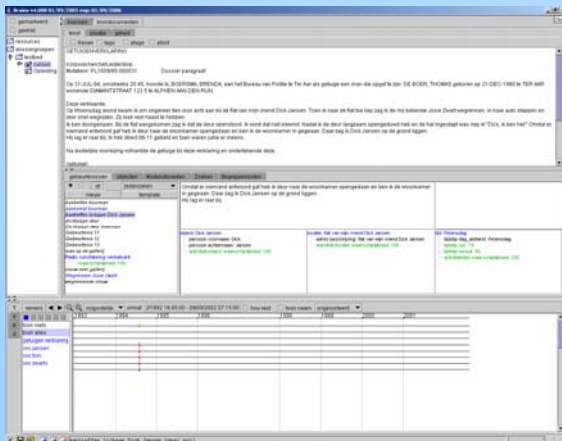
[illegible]

gemarkeerd
geordend
ressources
dossiergroepen
testbord
Getuige
Opdracht

bronnen | bronnen documenten

tekst | struktuur | gebruik

GETUIGENVERKLARING

Korpsrecherche/Leiderdorp
Mutatienr: PL1500/05-000031 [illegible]

Op 31-JUL-05, omstreeks 20.45, hoorde ik, BOERSMA, BRENDA, aan het Bureau van Politie te Ter Aar als getuige een man die opgaf te zijn: DE BOER, THOMAS geboren op 21-DEC-1960 te TER AAR wonende DIAMANTSTRAAT 122 5 te ALPHEN AAN DEN RIJN

Deze verklaarde:
Op Woensdag avond kwam ik om ongeveer tien voor acht aan bij de flat van mijn vriend Dick Janssen. Toen ik naar de flat liep zag ik de mij bekende Joost Zwart weggrennen, in maar auto stappen en zeer snel wegrijden. Zij leek wel haast te hebben.
Ik ben doorgelopen. Bij de flat aangekomen zag ik dat de deur openstond. Ik vond dat wel vreemd. Nadat ik de deur langzaam opengeduwd had en de trap afgelopen was riep ik "Dick, ik ben het" Omdat er niemand antwoord gaf heb ik de deur naar de woonkamer opengeduwd en ben ik de woonkamer in gegaan. Daar zag ik Dick Janssen op de grond liggen.
Hij lag er raar bij. Ik heb direct 06-11 gebeld en ben toen buiten gaan wachten.

Na duidelijke voorlezing volhardde de getuige bij deze verklaring en ondertekende deze.

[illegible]

Omdat er niemand antwoord gaf heb ik de deur naar de woonkamer opengeduwd en ben ik de woonkamer in gegaan. Daar zag ik Dick Janssen op de grond liggen.
Hij lag er raar bij.

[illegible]

Dick Janssen
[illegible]

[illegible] flat van mijn vriend Dick Janssen
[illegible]

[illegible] Woensdag
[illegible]

bron mails
bron alles
getuigen verklaring
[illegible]
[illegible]
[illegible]

1993 | 1994 | 1995 | 1996 | 1997 | 1998 | 1999 | 2000 | 2001